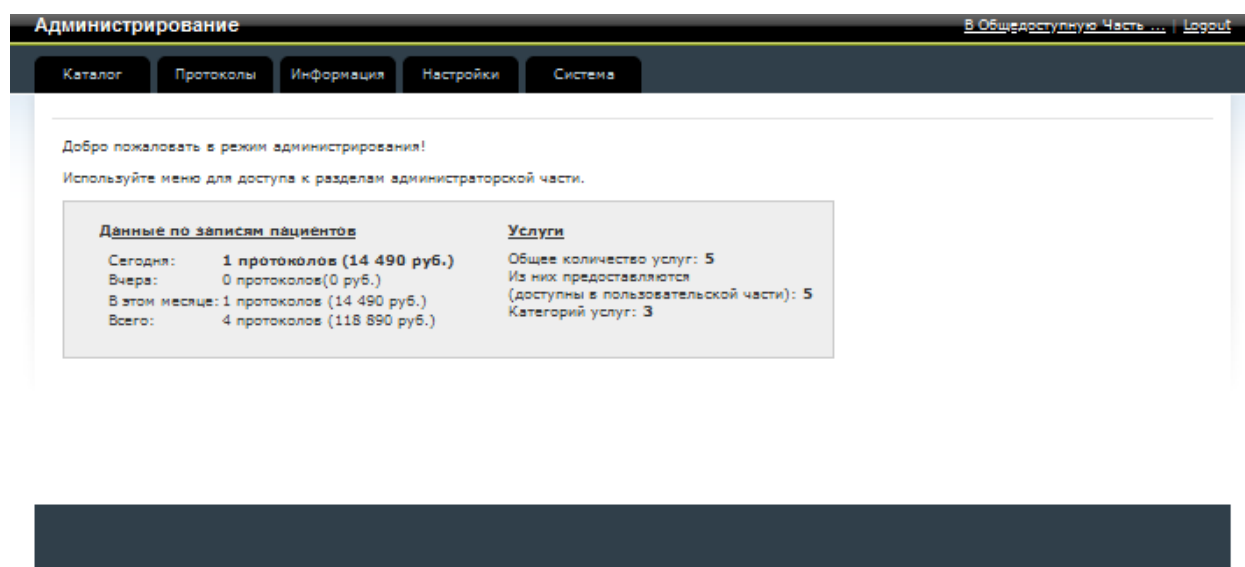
Администрирование

В Общедоступную Часть ... | Logout

Каталог | Протоколы | Информация | Настройки | Система

Добро пожаловать в режим администрирования!

Используйте меню для доступа к разделам администраторской части.

Данные по записям пациентов

| | |
|---|---|
| Сегодня: | 1 протоколов (14 490 руб.) |
| Вчера: | 0 протоколов(0 руб.) |
| В этом месяце: | 1 протоколов (14 490 руб.) |
| Всего: | 4 протоколов (118 890 руб.) |

Услуги

Общее количество услуг: 5
Из них предоставляются (доступны в пользовательской части): 5
Категорий услуг: 3